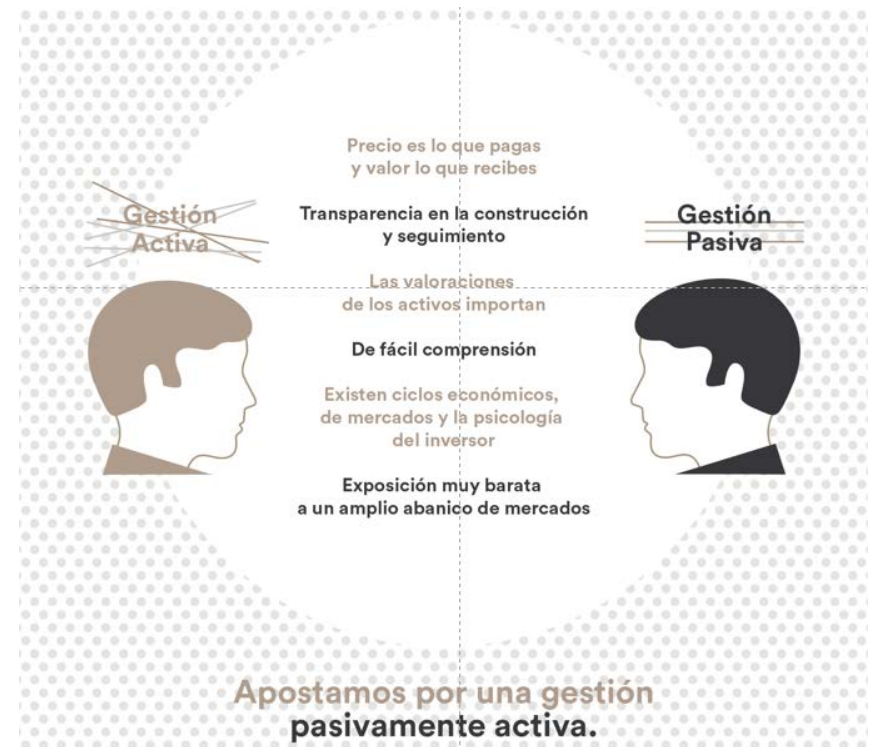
Precio es lo que pagas
y valor lo que recibes

Gestión
Activa

Transparencia en la construcción
y seguimiento

Gestión
Pasiva

Las valoraciones
de los activos importan

De fácil comprensión

Existen ciclos económicos,
de mercados y la psicología
del inversor

Exposición muy barata
a un amplio abanico de mercados

Apostamos por una gestión
pasivamente activa.